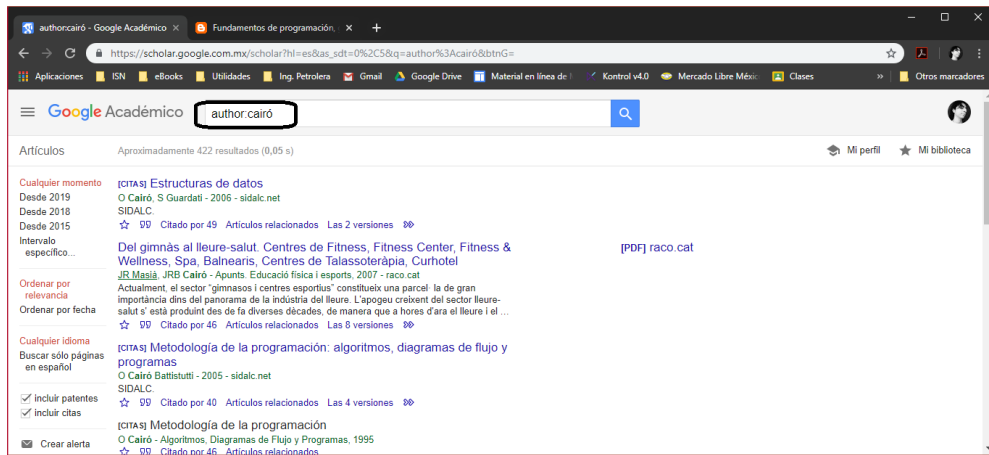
author:cairó - Google Académico ×
Fundamentos de programación, ×
+

https://scholar.google.com.mx/scholar?hl=es&as_sdt=0%2C5&q=author%3Acairó&btnG=

Aplicaciones ISN eBooks Utilidades Ing. Petrolera Gmail Google Drive Material en línea de Kontrol v4.0 Mercado Libre Méxic Clases » Otros marcadores

Google Académico author:cairó

Artículos Aproximadamente 422 resultados (0,05 s) Mi perfil Mi biblioteca

Cualquier momento
Desde 2019
Desde 2018
Desde 2015
Intervalo específico...

Ordenar por relevancia
Ordenar por fecha

Cualquier idioma
Buscar sólo páginas en español

incluir patentes
incluir citas

Crear alerta

[CITAS] Estructuras de datos
O Cairó, S Guardati - 2006 - sidalc.net
SIDALC.
Citado por 49 Artículos relacionados Las 2 versiones

Del gimnàs al lleure-salut. Centres de Fitness, Fitness Center, Fitness & Wellness, Spa, Balnearis, Centres de Talassoteràpia, Curhotel
[PDF] raco.cat
JR Masià, JRB Cairó - Apunts. Educació física i esports, 2007 - raco.cat
Actualment, el sector "gimnasos i centres esportius" constitueix una parcel la de gran importància dins del panorama de la indústria del lleure. L'apogeu creixent del sector lleure-salut s' està produint des de fa diverses dècades, de manera que a hores d'ara el lleure i el ...
Citado por 46 Artículos relacionados Las 8 versiones

[CITAS] Metodología de la programación: algoritmos, diagramas de flujo y programas
O Cairó Battistutti - 2005 - sidalc.net
SIDALC.
Citado por 40 Artículos relacionados Las 4 versiones

[CITAS] Metodología de la programación
O Cairó - Algoritmos, Diagramas de Flujo y Programas, 1995
Citado por 46 Artículos relacionados